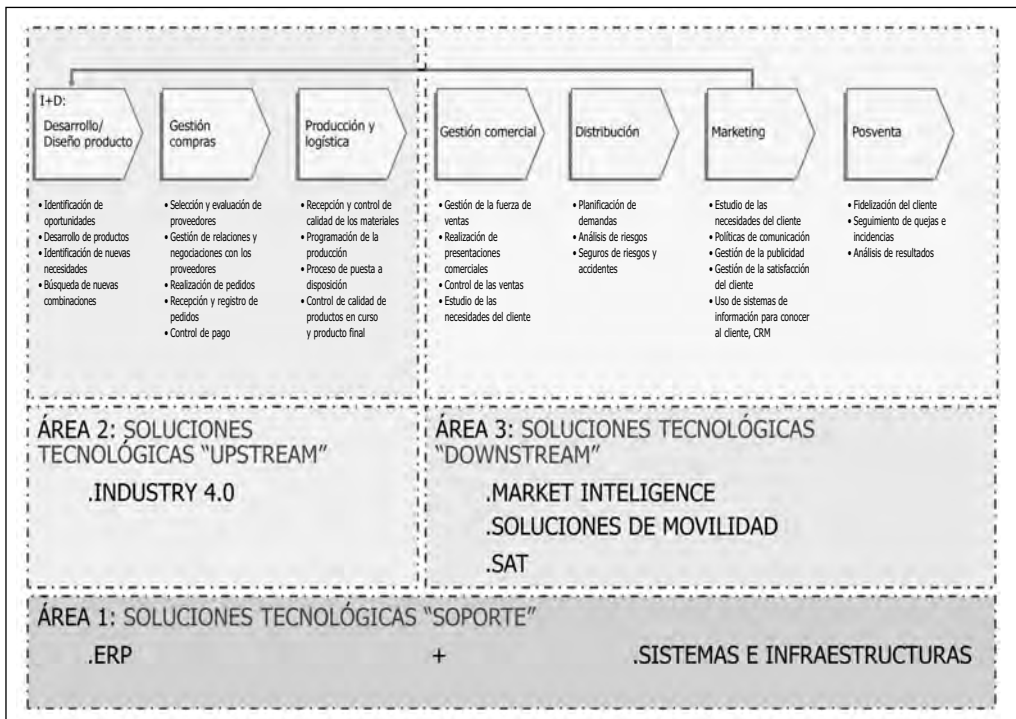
I+D:
Desarrollo/ Diseño producto

Gestión compras

Producción y logística

Gestión comercial

Distribución

Marketing

Posventa

• Identificación de oportunidades
• Desarrollo de productos
• Identificación de nuevas necesidades
• Búsqueda de nuevas combinaciones

• Selección y evaluación de proveedores
• Gestión de relaciones y negociaciones con los proveedores
• Realización de pedidos
• Recepción y registro de pedidos
• Control de pago

• Recepción y control de calidad de los materiales
• Programación de la producción
• Proceso de puesta a disposición
• Control de calidad de productos en curso y producto final

• Gestión de la fuerza de ventas
• Realización de presentaciones comerciales
• Control de las ventas
• Estudio de las necesidades del cliente

• Planificación de demandas
• Análisis de riesgos
• Seguros de riesgos y accidentes

• Estudio de las necesidades del cliente
• Políticas de comunicación
• Gestión de la publicidad
• Gestión de la satisfacción del cliente
• Uso de sistemas de información para conocer al cliente, CRM

• Fidelización del cliente
• Seguimiento de quejas e incidencias
• Análisis de resultados

ÁREA 2: SOLUCIONES TECNOLÓGICAS "UPSTREAM"

.INDUSTRY 4.0

ÁREA 3: SOLUCIONES TECNOLÓGICAS "DOWNSTREAM"

.MARKET INTELIGENCE
.SOLUCIONES DE MOVILIDAD
.SAT

ÁREA 1: SOLUCIONES TECNOLÓGICAS "SOPORTE"

.ERP + .SISTEMAS E INFRAESTRUCTURAS